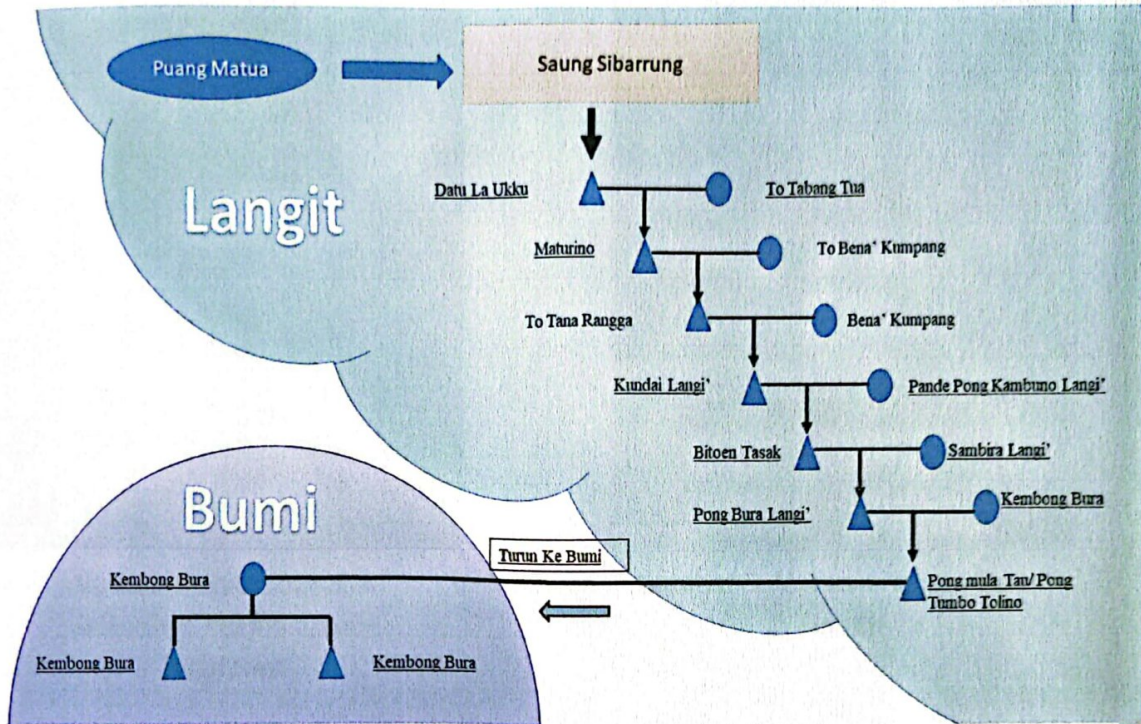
Puang Matua

Saung Sibarrung

Langit

Datu La Ukku

To Tabang Tua

Maturino

To Bena' Kumpang

To Tana Rangga

Bena' Kumpang

Kundai Langi'

Pande Pong Kambuno Langi'

Bitoen Tasak

Sambira Langi'

Pong Bura Langi'

Kembong Bura

Bumi

Turun Ke Bumi

Kembong Bura

Pong mula Tau/ Pong Tumbo Tolino

Kembong Bura

Kembong Bura